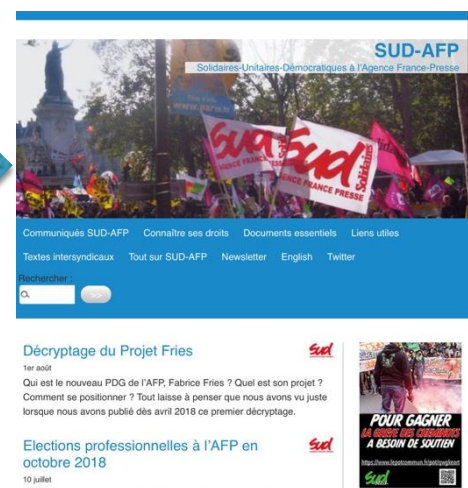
SUD-AFP
Solidaires-Unitaires-Démocratiques à l'Agence France-Presse

Sud
AGENCE FRANCE PRESSE

Sud
Solidaires
AGENCE FRANCE PRESSE

Communiqués SUD-AFP Connaître ses droits Documents essentiels Liens utiles
Textes intersyndicaux Tout sur SUD-AFP Newsletter English Twitter
Rechercher :
>>

Décryptage du Projet Fries
1er août
Qui est le nouveau PDG de l'AFP, Fabrice Fries ? Quel est son projet ? Comment se positionner ? Tout laisse à penser que nous avons vu juste lorsque nous avons publié dès avril 2018 ce premier décryptage.

Sud

Elections professionnelles à l'AFP en octobre 2018
10 juillet

Sud

POUR GAGNER
LA GRÈVE DES CHEMINOTS
A BESOIN DE SOUTIEN
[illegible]
Sud